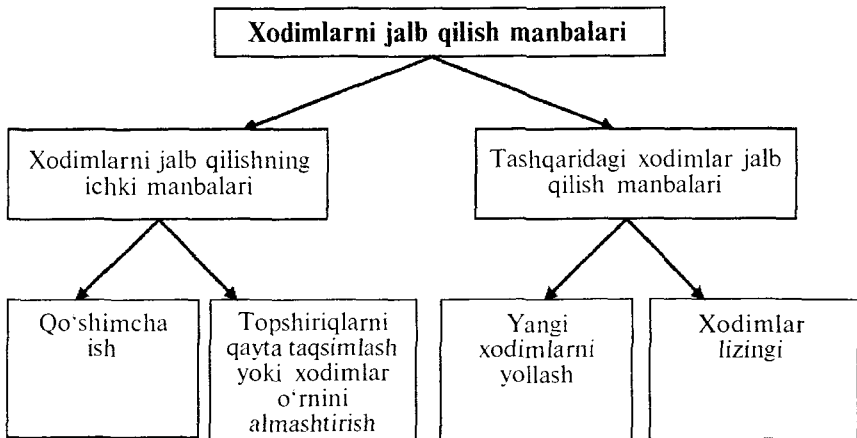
Xodimlarni jalb qilish manbalari

Xodimlarni jalb qilishning ichki manbalari

Tashqaridagi xodimlar jalb qilish manbalari

Qo'shimcha ish

Topshiriqlarni qayta taqsimlash yoki xodimlar o'rnini almashtirish

Yangi xodimlarni yollash

Xodimlar lizingi